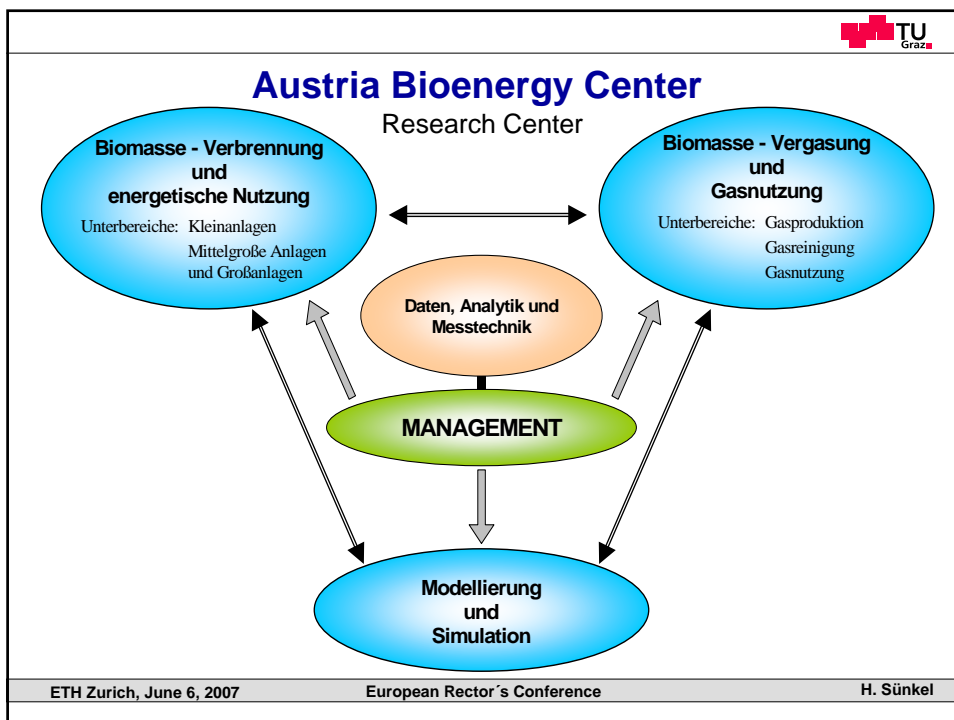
TU Graz

Austria Bioenergy Center

Research Center

Biomasse - Verbrennung und energetische Nutzung

Unterbereiche: Kleinanlagen
Mittelgroße Anlagen und Großanlagen

Biomasse - Vergasung und Gasnutzung

Unterbereiche: Gasproduktion
Gasreinigung
Gasnutzung

Daten, Analytik und Messtechnik

MANAGEMENT

Modellierung und Simulation

ETH Zurich, June 6, 2007

European Rector´s Conference

H. Sünkel